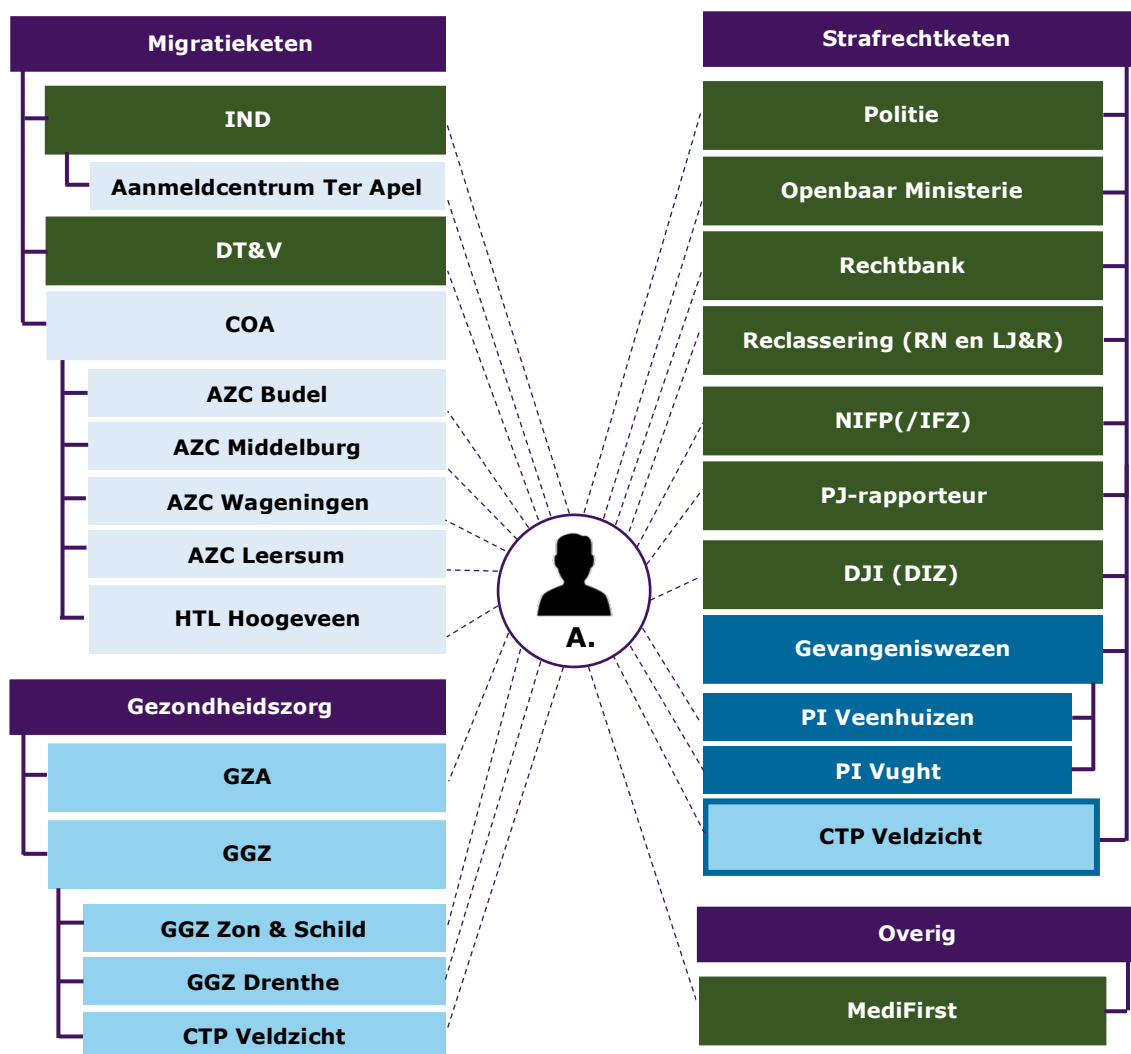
Migratieketen

IND

Aanmeldcentrum Ter Apel

DT&V

COA

AZC Budel

AZC Middelburg

AZC Wageningen

AZC Leersum

HTL Hoogeveen

Gezondheidszorg

GZA

GGZ

GGZ Zon & Schild

GGZ Drenthe

CTP Veldzicht

A.

Strafrechtketen

Politie

Openbaar Ministerie

Rechtbank

Reclassering (RN en LJ&R)

NIFP(/IFZ)

PJ-rapporteur

DJI (DIZ)

Gevangeniswezen

PI Veenhuizen

PI Vught

CTP Veldzicht

Overig

MediFirst